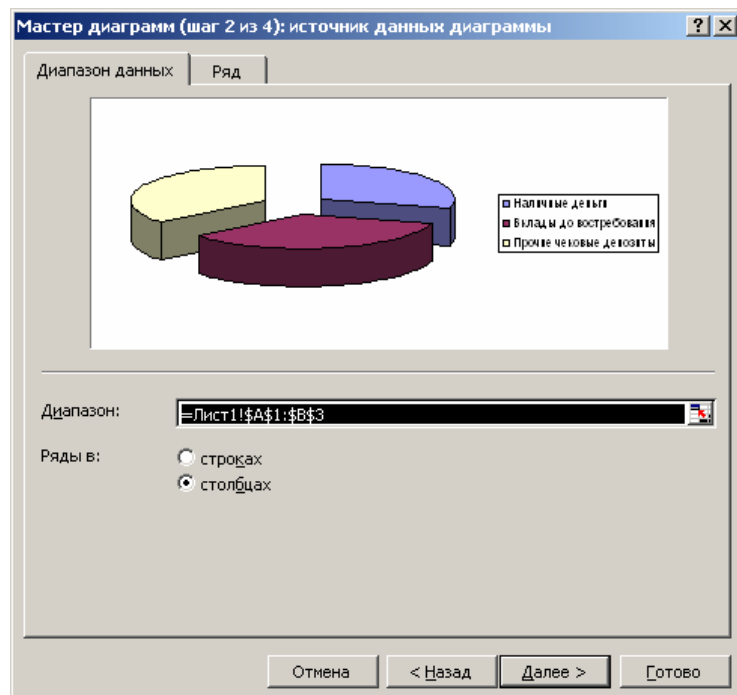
Мастер диаграмм (шаг 2 из 4): источник данных диаграммы

?
X

Диапазон данных
Ряд

Наличные деньги
Вклады до востребования
Прочие чековые депозиты

Диапазон:
=Лист1!$A$1:$B$3

Ряды в:
строках
столбцах

Отмена
< Назад
Далее >
Готово